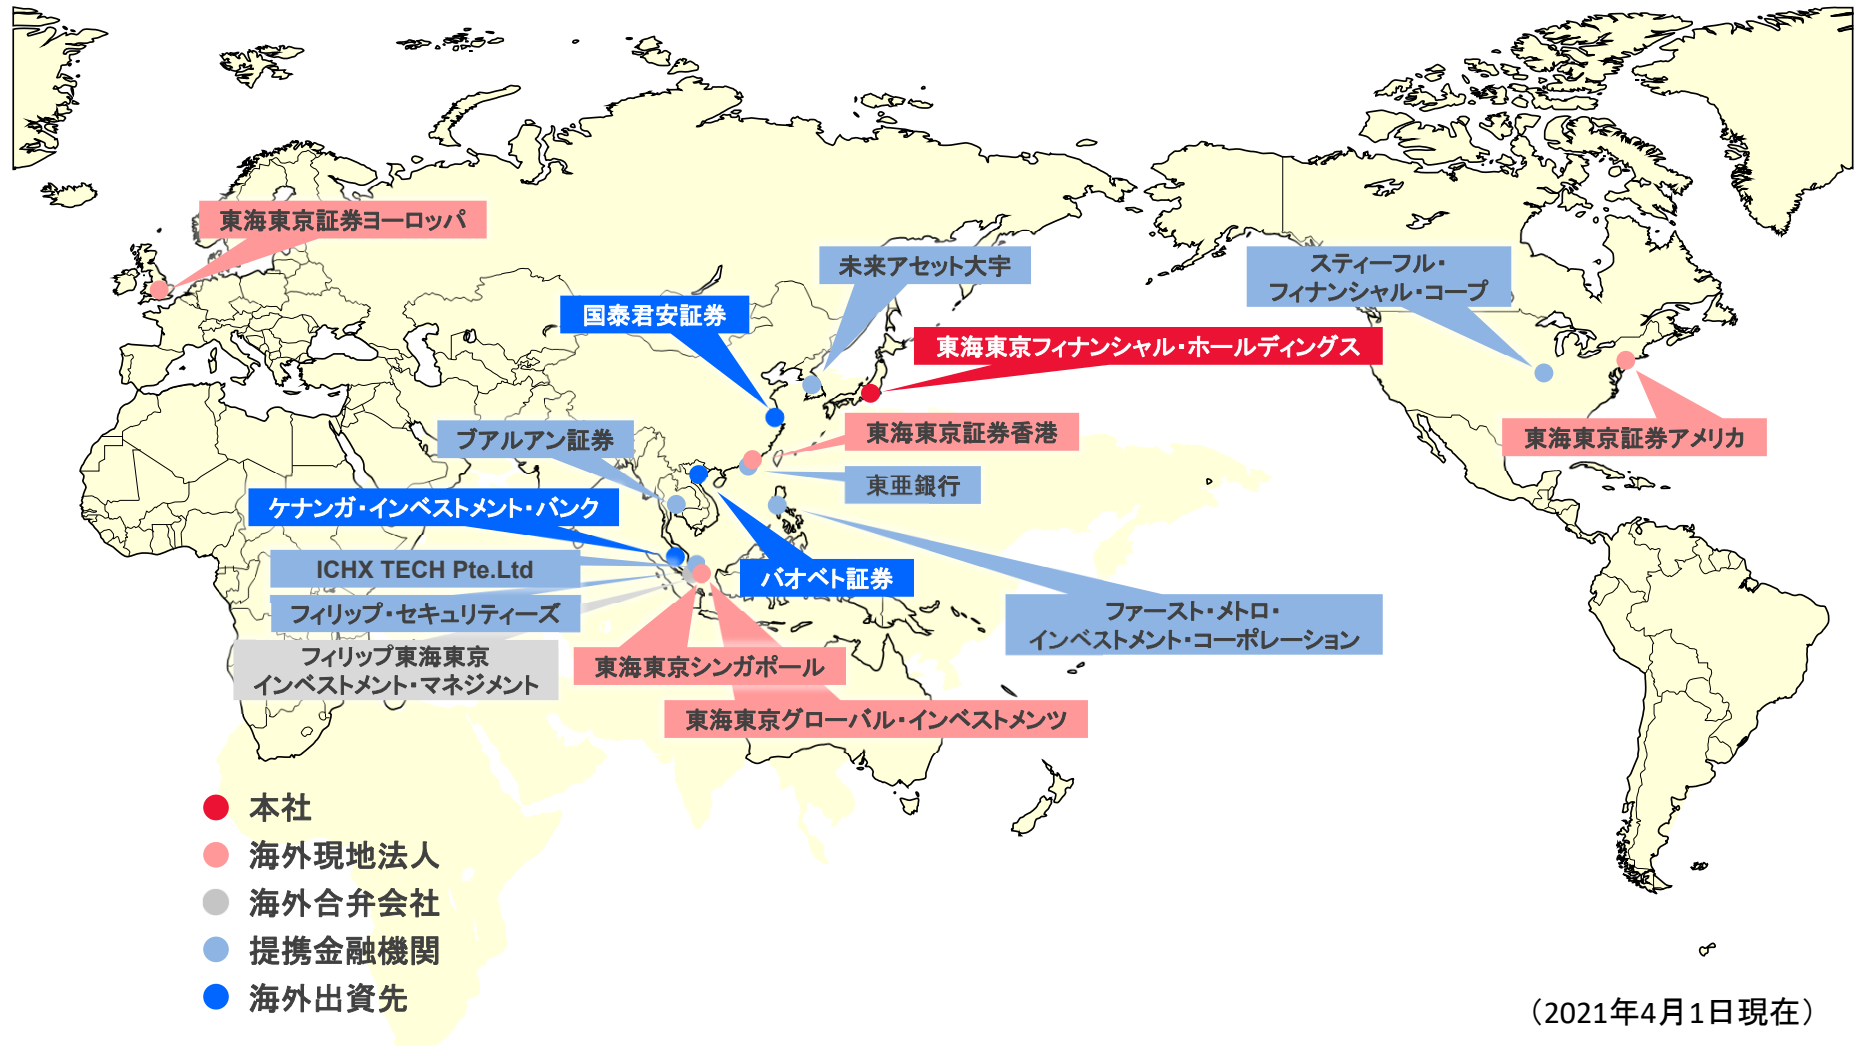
東海東京証券ヨーロッパ

未来アセット大宇

スティーフル・
フィナンシャル・コープ

国泰君安証券

東海東京フィナンシャル・ホールディングス

東海東京証券香港

東海東京証券アメリカ

ブアルアン証券

東亜銀行

ケナンガ・インベストメント・バンク

ICHX TECH Pte.Ltd

バオベト証券

フィリップ・セキュリティーズ

ファースト・メトロ・
インベストメント・コーポレーション

フィリップ東海東京
インベストメント・マネジメント

東海東京シンガポール

東海東京グローバル・インベストメンツ

本社
海外現地法人
海外合弁会社
提携金融機関
海外出資先

（2021年4月1日現在）